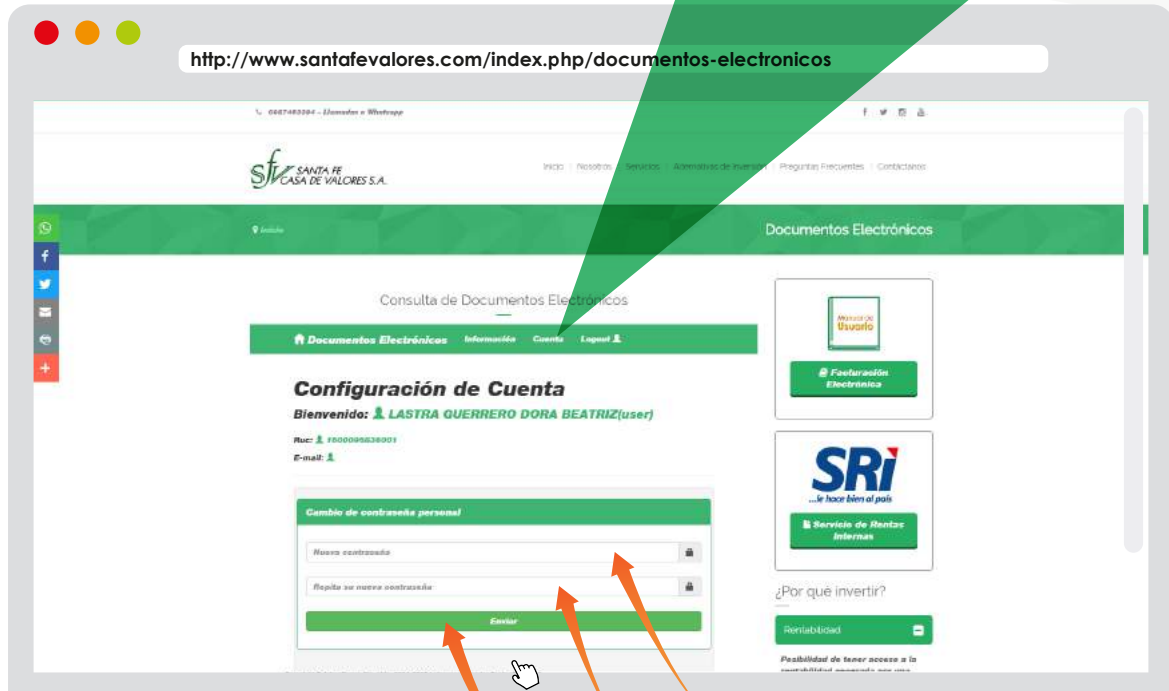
http://www.santafevalores.com/index.php/documentos-electronicos

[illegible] – Llamadas o Whatsapp

sfv SANTA FE CASA DE VALORES S.A.

Inicio | Nosotros | Servicios | Alternativas de Inversión | Preguntas Frecuentes | Contáctanos

Inicio

Documentos Electrónicos

Consulta de Documentos Electrónicos

Documentos Electrónicos Información Cuenta Logout

Configuración de Cuenta

Bienvenido: LASTRA GUERRERO DORA BEATRIZ(user)

Ruc: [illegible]

E-mail:

Cambio de contraseña personal

Nueva contraseña

Repita su nueva contraseña

Enviar

Manual de Usuario

Facturación Electrónica

SRi ...le hace bien al país

Servicio de Rentas Internas

¿Por qué invertir?

Rentabilidad

Posibilidad de tener acceso a la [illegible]